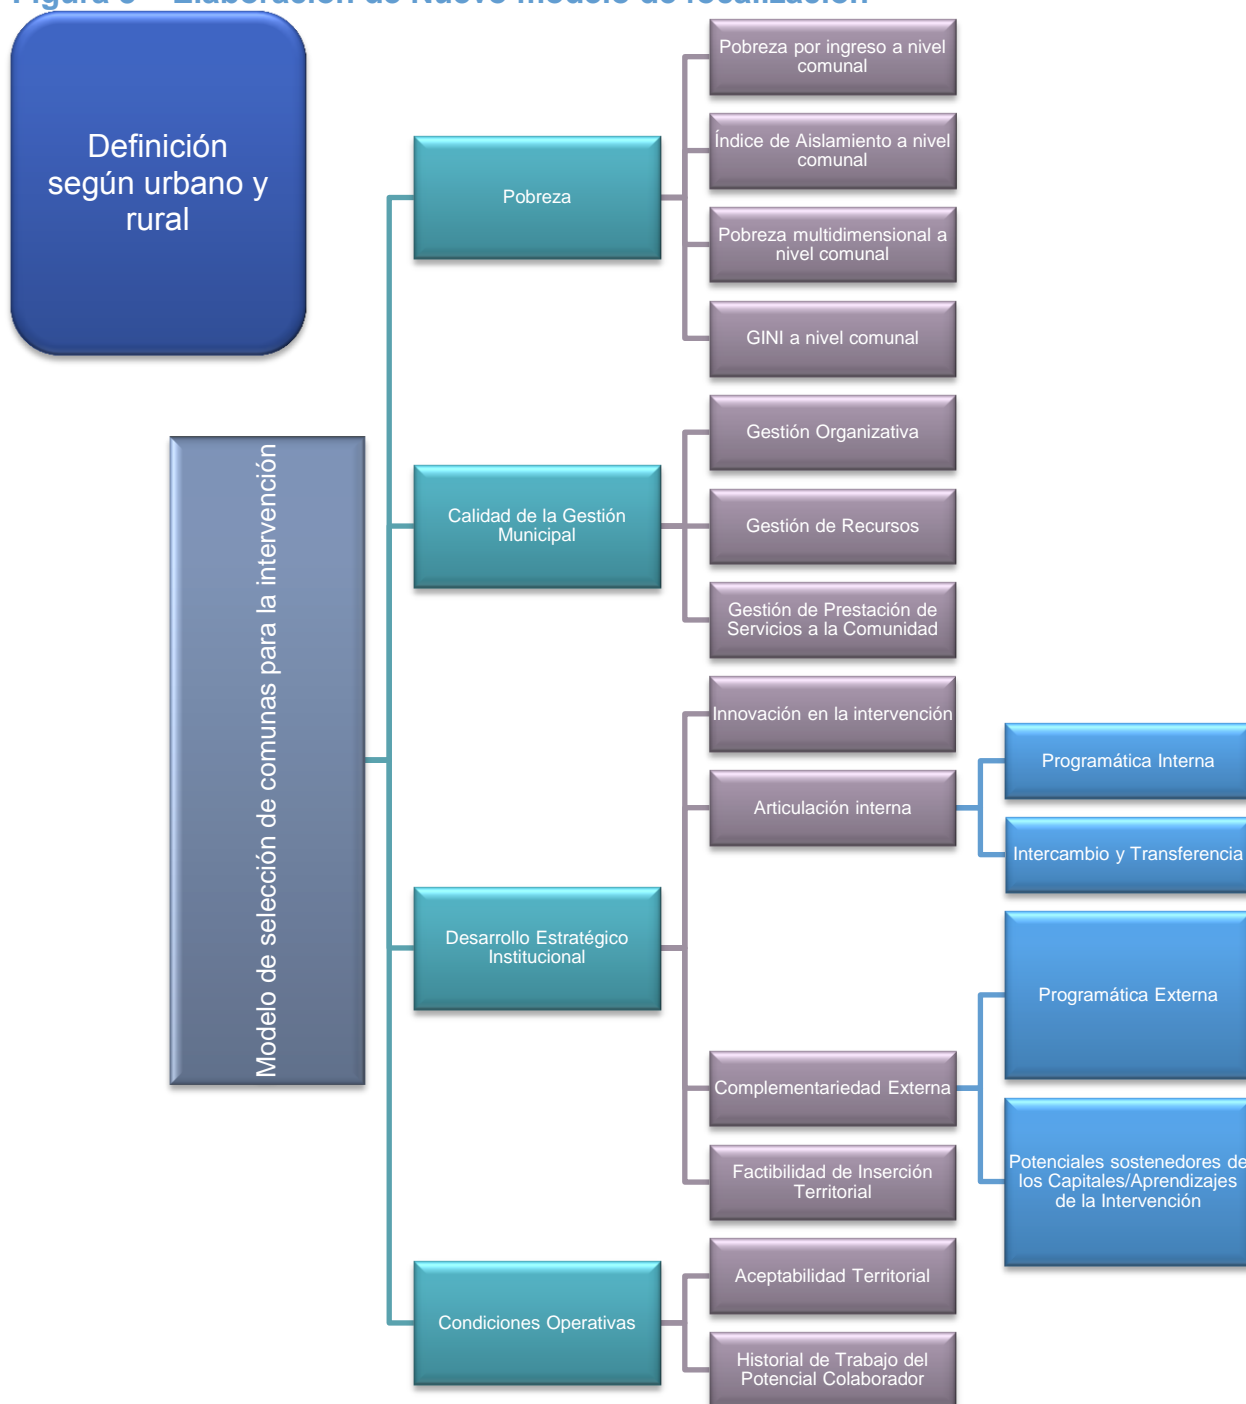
Figura 3 – Elaboración de Nuevo modelo de focalización

Definición según urbano y rural

Modelo de selección de comunas para la intervención

Pobreza

Pobreza por ingreso a nivel comunal

Índice de Aislamiento a nivel comunal

Pobreza multidimensional a nivel comunal

GINI a nivel comunal

Calidad de la Gestión Municipal

Gestión Organizativa

Gestión de Recursos

Gestión de Prestación de Servicios a la Comunidad

Desarrollo Estratégico Institucional

Innovación en la intervención

Articulación interna

Programática Interna

Intercambio y Transferencia

Complementariedad Externa

Programática Externa

Potenciales sostenedores de los Capitales/Aprendizajes de la Intervención

Factibilidad de Inserción Territorial

Condiciones Operativas

Aceptabilidad Territorial

Historial de Trabajo del Potencial Colaborador